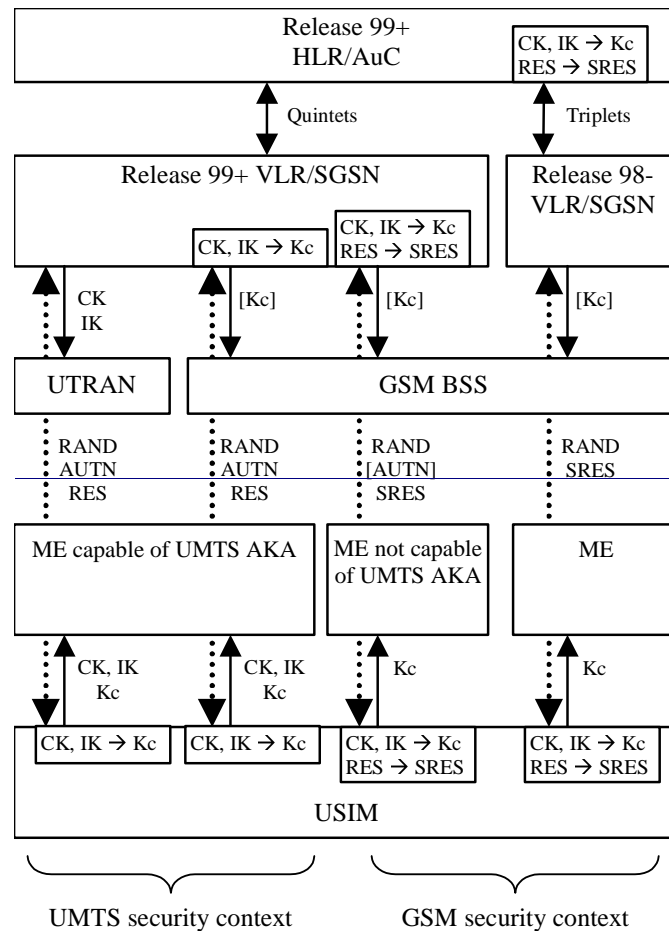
Release 99+
HLR/AuC

CK, IK → Kc
RES → SRES

Quintets

Triplets

Release 99+ VLR/SGSN

Release 98-
VLR/SGSN

CK, IK → Kc

CK, IK → Kc
RES → SRES

CK
IK

[Kc]

[Kc]

[Kc]

UTRAN

GSM BSS

RAND
AUTN
RES

RAND
AUTN
RES

RAND
[AUTN]
SRES

RAND
SRES

ME capable of UMTS AKA

ME not capable of UMTS AKA

ME

CK, IK
Kc

CK, IK
Kc

Kc

Kc

CK, IK → Kc

CK, IK → Kc

CK, IK → Kc
RES → SRES

CK, IK → Kc
RES → SRES

USIM

UMTS security context

GSM security context